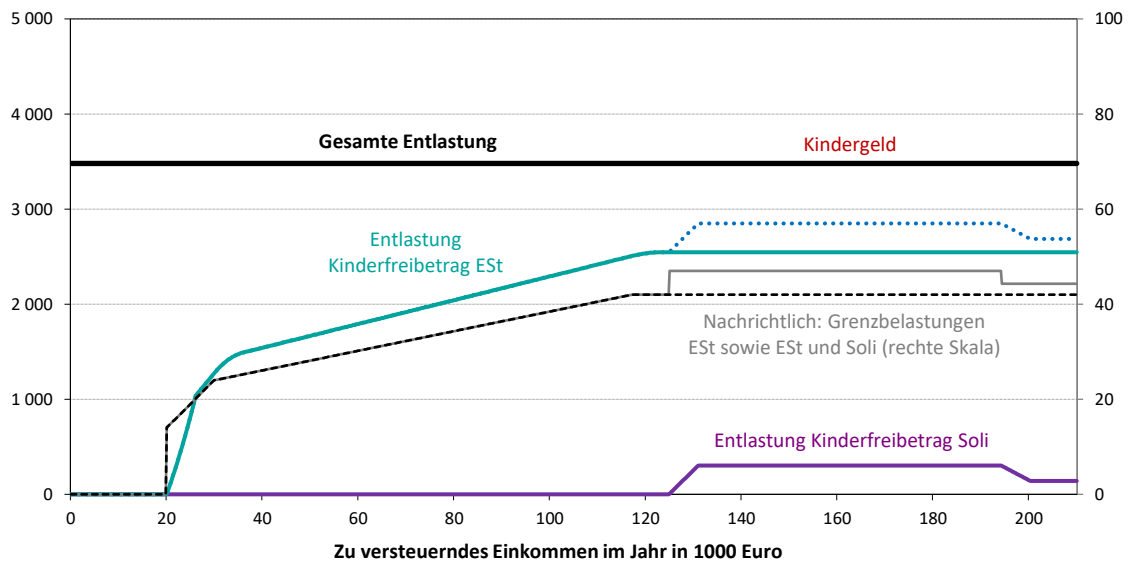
5 000
4 000
3 000
2 000
1 000
0

100
80
60
40
20
0

Gesamte Entlastung

Kindergeld

Entlastung Kinderfreibetrag ESt

Nachrichtlich: Grenzbelastungen ESt sowie ESt und Soli (rechte Skala)

Entlastung Kinderfreibetrag Soli

0 20 40 60 80 100 120 140 160 180 200

Zu versteuerndes Einkommen im Jahr in 1000 Euro